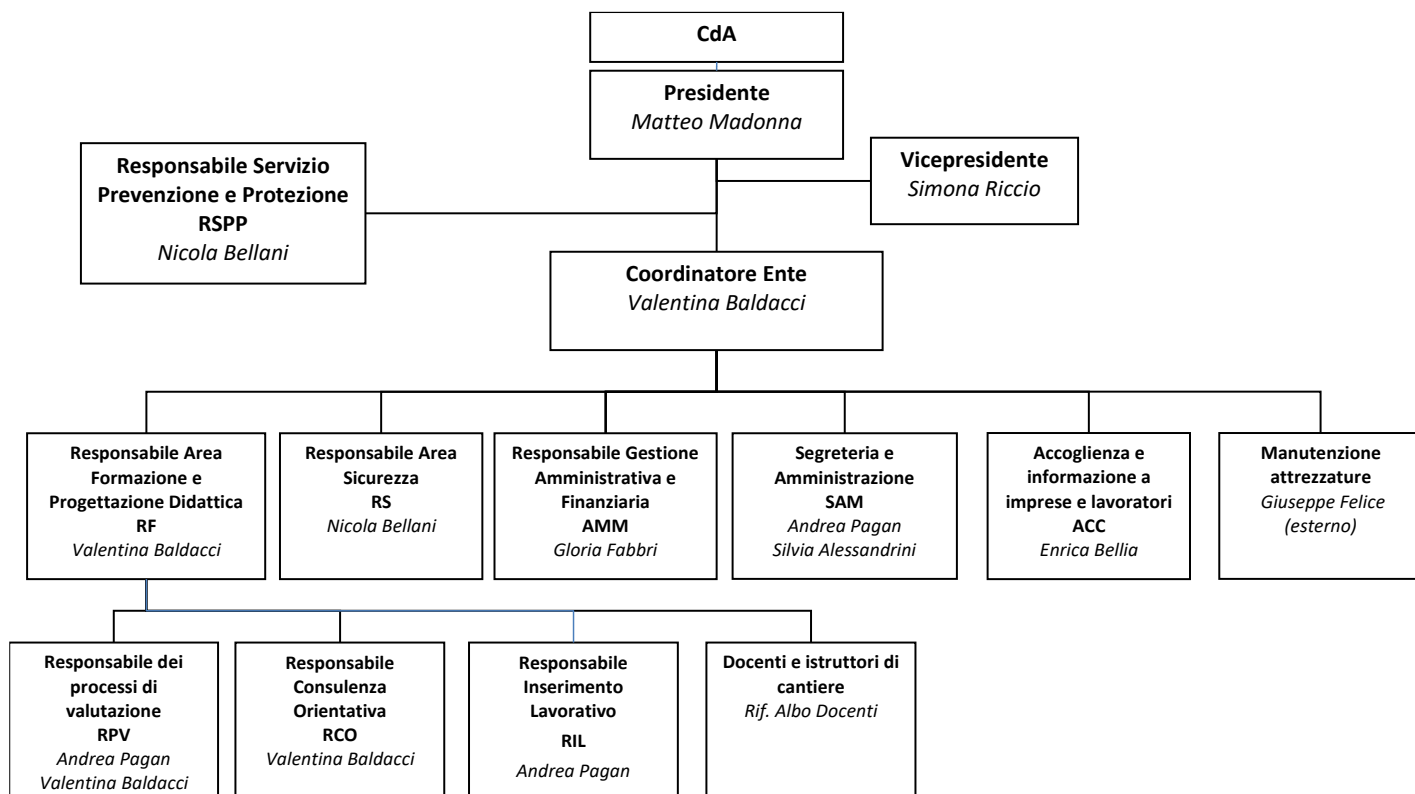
CdA

Presidente
Matteo Madonna

Responsabile Servizio Prevenzione e Protezione
RSPP
Nicola Bellani

Vicepresidente
Simona Riccio

Coordinatore Ente
Valentina Baldacci

Responsabile Area Formazione e Progettazione Didattica
RF
Valentina Baldacci

Responsabile Area Sicurezza
RS
Nicola Bellani

Responsabile Gestione Amministrativa e Finanziaria
AMM
Gloria Fabbri

Segreteria e Amministrazione
SAM
Andrea Pagan
Silvia Alessandrini

Accoglienza e informazione a imprese e lavoratori
ACC
Enrica Bellia

Manutenzione attrezzature
Giuseppe Felice
(esterno)

Responsabile dei processi di valutazione
RPV
Andrea Pagan
Valentina Baldacci

Responsabile Consulenza Orientativa
RCO
Valentina Baldacci

Responsabile Inserimento Lavorativo
RIL
Andrea Pagan

Docenti e istruttori di cantiere
Rif. Albo Docenti